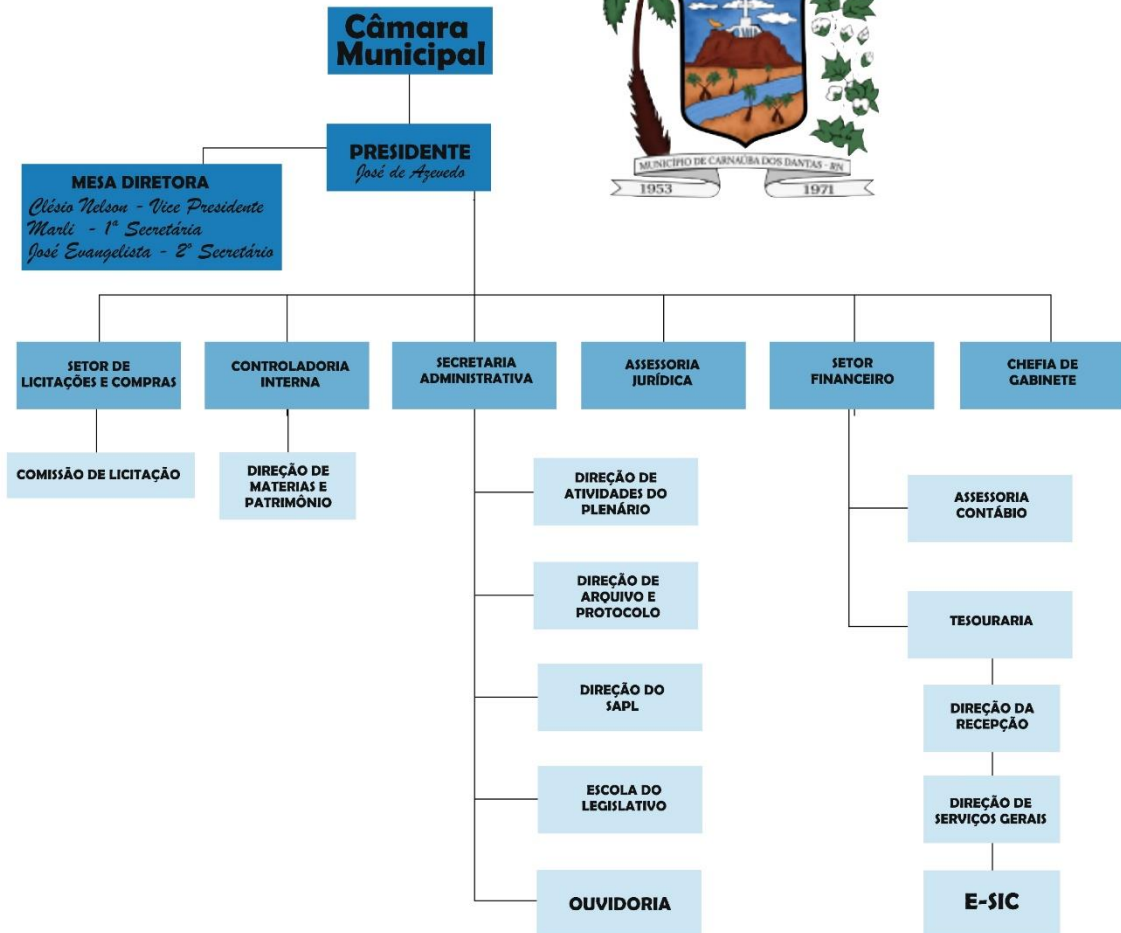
Câmara Municipal

MUNICIPIO DE CARNAÚBA DOS DANTAS - RN
1953
1971

PRESIDENTE
José de Azevedo

MESA DIRETORA
Clésio Nelson - Vice Presidente
Marli - 1ª Secretária
José Evangelista - 2º Secretário

SETOR DE LICITAÇÕES E COMPRAS

CONTROLADORIA INTERNA

SECRETARIA ADMINISTRATIVA

ASSESSORIA JURÍDICA

SETOR FINANCEIRO

CHEFIA DE GABINETE

COMISSÃO DE LICITAÇÃO

DIREÇÃO DE MATERIAS E PATRIMÔNIO

DIREÇÃO DE ATIVIDADES DO PLENÁRIO

DIREÇÃO DE ARQUIVO E PROTOCOLO

DIREÇÃO DO SAPL

ESCOLA DO LEGISLATIVO

OUVIDORIA

ASSESSORIA CONTÁBIO

TESOURARIA

DIREÇÃO DA RECEPÇÃO

DIREÇÃO DE SERVIÇOS GERAIS

E-SIC